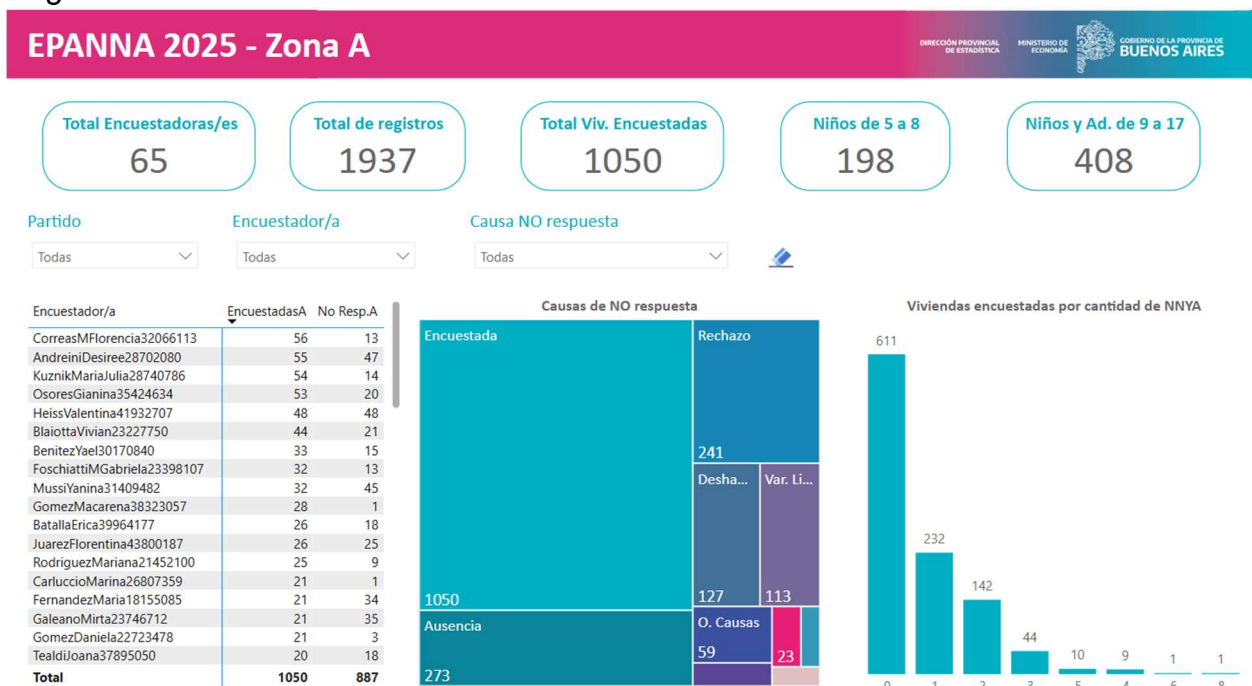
EPANNA 2025 - Zona A

DIRECCIÓN PROVINCIAL DE ESTADÍSTICA MINISTERIO DE ECONOMÍA GOBIERNO DE LA PROVINCIA DE BUENOS AIRES

Total Encuestadoras/es
65

Total de registros
1937

Total Viv. Encuestadas
1050

Niños de 5 a 8
198

Niños y Ad. de 9 a 17
408

Partido
Todas

Encuestador/a
Todas

Causa NO respuesta
Todas

| Encuestador/a | EncuestadasA | No Resp.A |
|---|---|---|
| CorreasMFlorencia32066113 | 56 | 13 |
| AndreiniDesiree28702080 | 55 | 47 |
| KuznikMariaJulia28740786 | 54 | 14 |
| OsoresGianina35424634 | 53 | 20 |
| HeissValentina41932707 | 48 | 48 |
| BlaiottaVivian23227750 | 44 | 21 |
| BenitezYael30170840 | 33 | 15 |
| FoschiattiMGabriela23398107 | 32 | 13 |
| MussiYanina31409482 | 32 | 45 |
| GomezMacarena38323057 | 28 | 1 |
| BatallaErica39964177 | 26 | 18 |
| JuarezFlorentina43800187 | 26 | 25 |
| RodriguezMariana21452100 | 25 | 9 |
| CarluccioMarina26807359 | 21 | 1 |
| FernandezMaria18155085 | 21 | 34 |
| GaleanoMirta23746712 | 21 | 35 |
| GomezDaniela22723478 | 21 | 3 |
| TealdiJoana37895050 | 20 | 18 |
| Total | 1050 | 887 |

Causas de NO respuesta
Encuestada 1050
Rechazo 241
Desha... 127
Var. Li... 113
Ausencia 273
O. Causas 59
23

Viviendas encuestadas por cantidad de NNYA
611 232 142 44 10 9 1 1
0 1 2 3 5 4 6 8